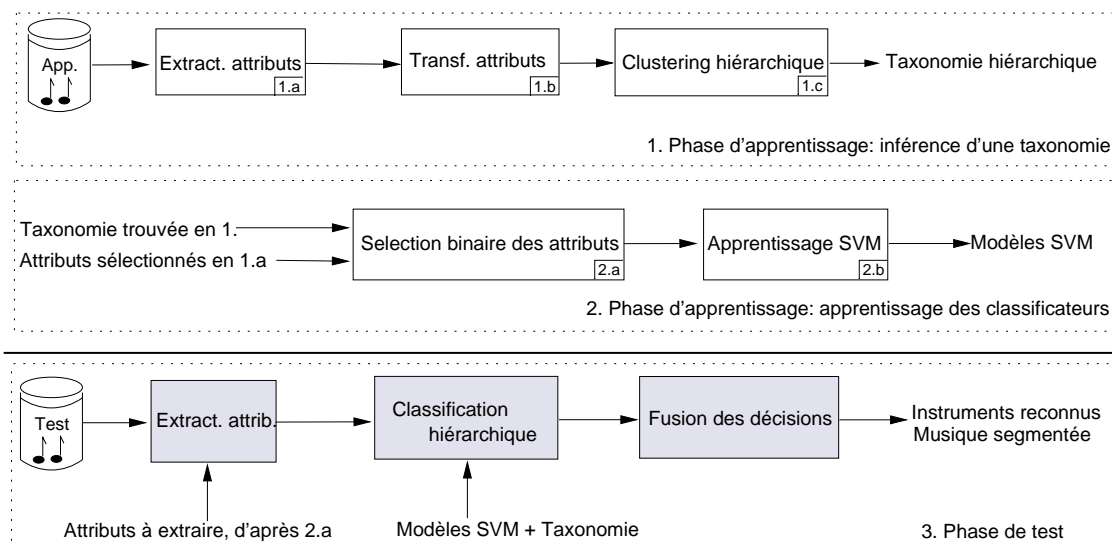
App.

Extract. attributs
1.a

Transf. attributs
1.b

Clustering hiérarchique
1.c

Taxonomie hiérarchique

1. Phase d'apprentissage: inférence d'une taxonomie

Taxonomie trouvée en 1.

Attributs sélectionnés en 1.a

Selection binaire des attributs
2.a

Apprentissage SVM
2.b

Modèles SVM

2. Phase d'apprentissage: apprentissage des classificateurs

Test

Extract. attrib.

Classification hiérarchique

Fusion des décisions

Instruments reconnus
Musique segmentée

Attributs à extraire, d'après 2.a

Modèles SVM + Taxonomie

3. Phase de test